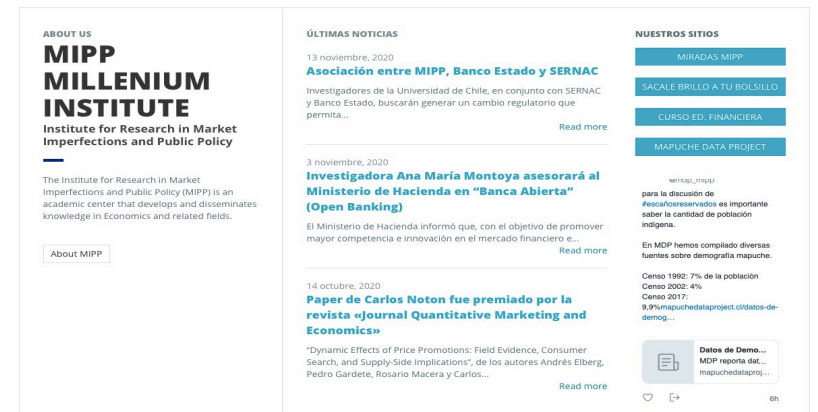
ABOUT US

MIPP MILLENIUM INSTITUTE

Institute for Research in Market Imperfections and Public Policy

The Institute for Research in Market Imperfections and Public Policy (MIPP) is an academic center that develops and disseminates knowledge in Economics and related fields.

About MIPP

ÚLTIMAS NOTICIAS

13 noviembre, 2020

Asociación entre MIPP, Banco Estado y SERNAC

Investigadores de la Universidad de Chile, en conjunto con SERNAC y Banco Estado, buscarán generar un cambio regulatorio que permita...

Read more

3 noviembre, 2020

Investigadora Ana María Montoya asesorará al Ministerio de Hacienda en "Banca Abierta" (Open Banking)

El Ministerio de Hacienda informó que, con el objetivo de promover mayor competencia e innovación en el mercado financiero e...

Read more

14 octubre, 2020

Paper de Carlos Noton fue premiado por la revista «Journal Quantitative Marketing and Economics»

"Dynamic Effects of Price Promotions: Field Evidence, Consumer Search, and Supply-Side Implications", de los autores Andrés Elberg, Pedro Gardete, Rosario Macera y Carlos...

Read more

NUESTROS SITIOS

MIRADAS MIPP

SACALE BRILLO A TU BOLSILLO

CURSO ED. FINANCIERA

MAPUCHE DATA PROJECT

@mdp_mipp

para la discusión de #escañosreservados es importante saber la cantidad de población indígena.

En MDP hemos compilado diversas fuentes sobre demografía mapuche.

Censo 1992: 7% de la población
Censo 2002: 4%
Censo 2017: 9,9%mapuchedataproject.cl/datos-de-demog...

Datos de Demo...
MDP reporta dat...
mapuchedataproj...

6h